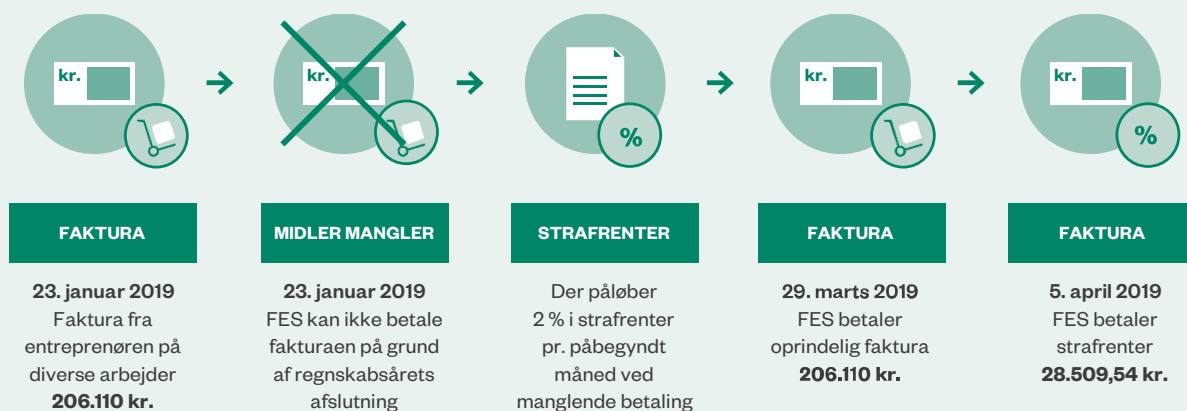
kr.

FAKTURA

23. januar 2019
Faktura fra entreprenøren på diverse arbejder
206.110 kr.

kr.

MIDLER MANGLER

23. januar 2019
FES kan ikke betale fakturaen på grund af regnskabsårets afslutning

%

STRAFRENTER

Der påløber 2 % i strafrenter pr. påbegyndt måned ved manglende betaling

kr.

FAKTURA

29. marts 2019
FES betaler oprindelig faktura
206.110 kr.

kr.

%

FAKTURA

5. april 2019
FES betaler strafrenter
28.509,54 kr.